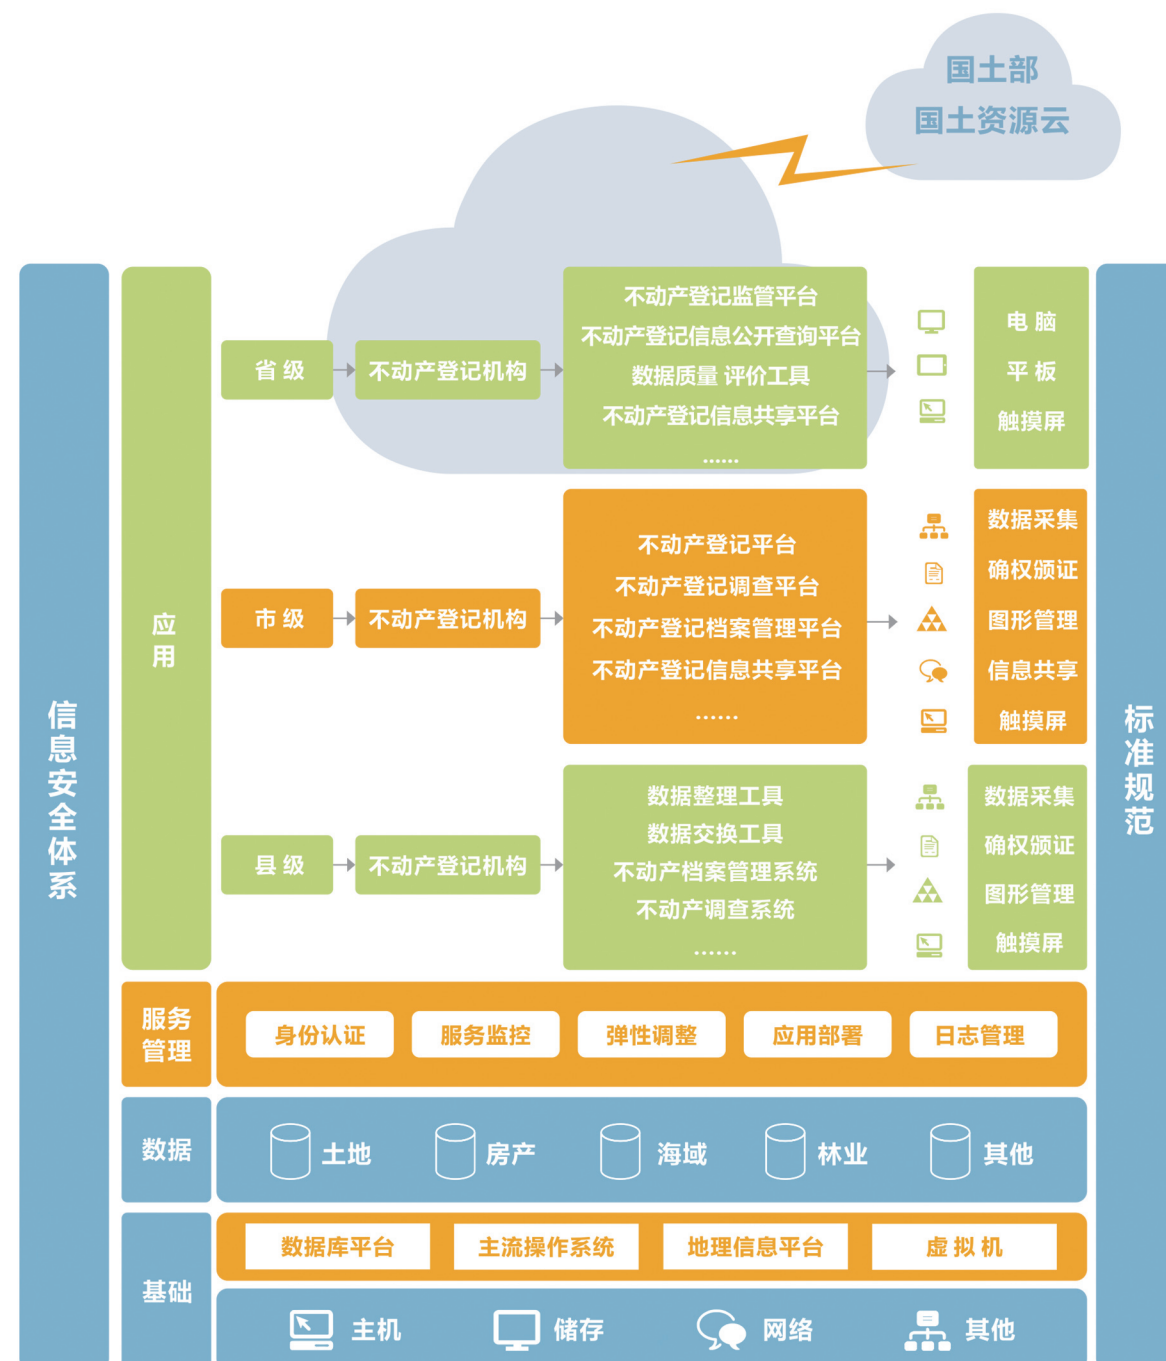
国土部
国土资源云

信息安全体系

应用

省级
不动产登记机构
不动产登记监管平台
不动产登记信息公开查询平台
数据质量 评价工具
不动产登记信息共享平台
......
电脑
平板
触摸屏

市级
不动产登记机构
不动产登记平台
不动产登记调查平台
不动产登记档案管理平台
不动产登记信息共享平台
......
数据采集
确权颁证
图形管理
信息共享
触摸屏

县级
不动产登记机构
数据整理工具
数据交换工具
不动产档案管理系统
不动产调查系统
......
数据采集
确权颁证
图形管理
触摸屏

标准规范

服务管理
身份认证
服务监控
弹性调整
应用部署
日志管理

数据
土地
房产
海域
林业
其他

基础
数据库平台
主流操作系统
地理信息平台
虚拟机
主机
储存
网络
其他